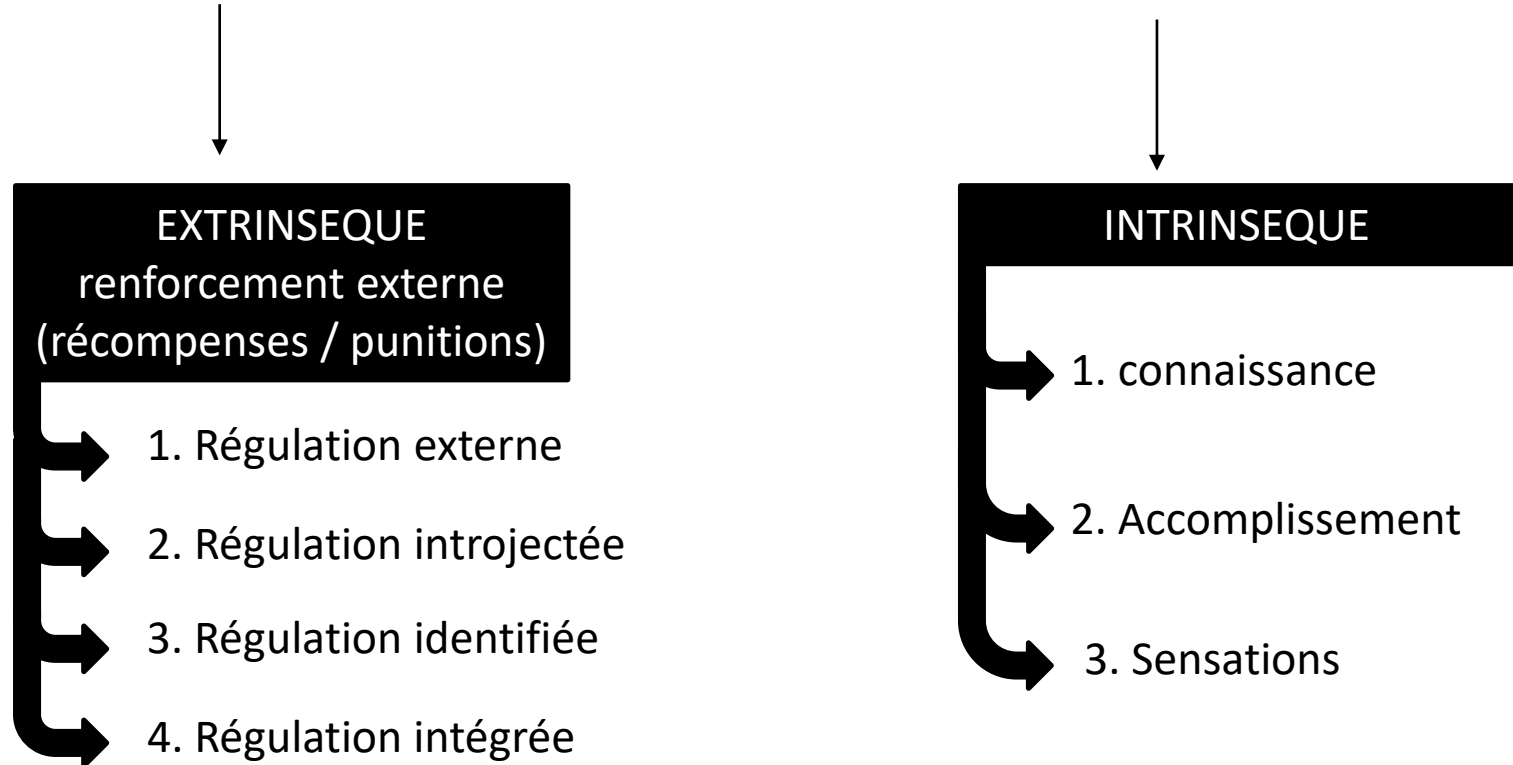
EXTRINSEQUE
renforcement externe
(récompenses / punitions)

1. Régulation externe

2. Régulation introjectée

3. Régulation identifiée

4. Régulation intégrée

INTRINSEQUE

1. connaissance

2. Accomplissement

3. Sensations